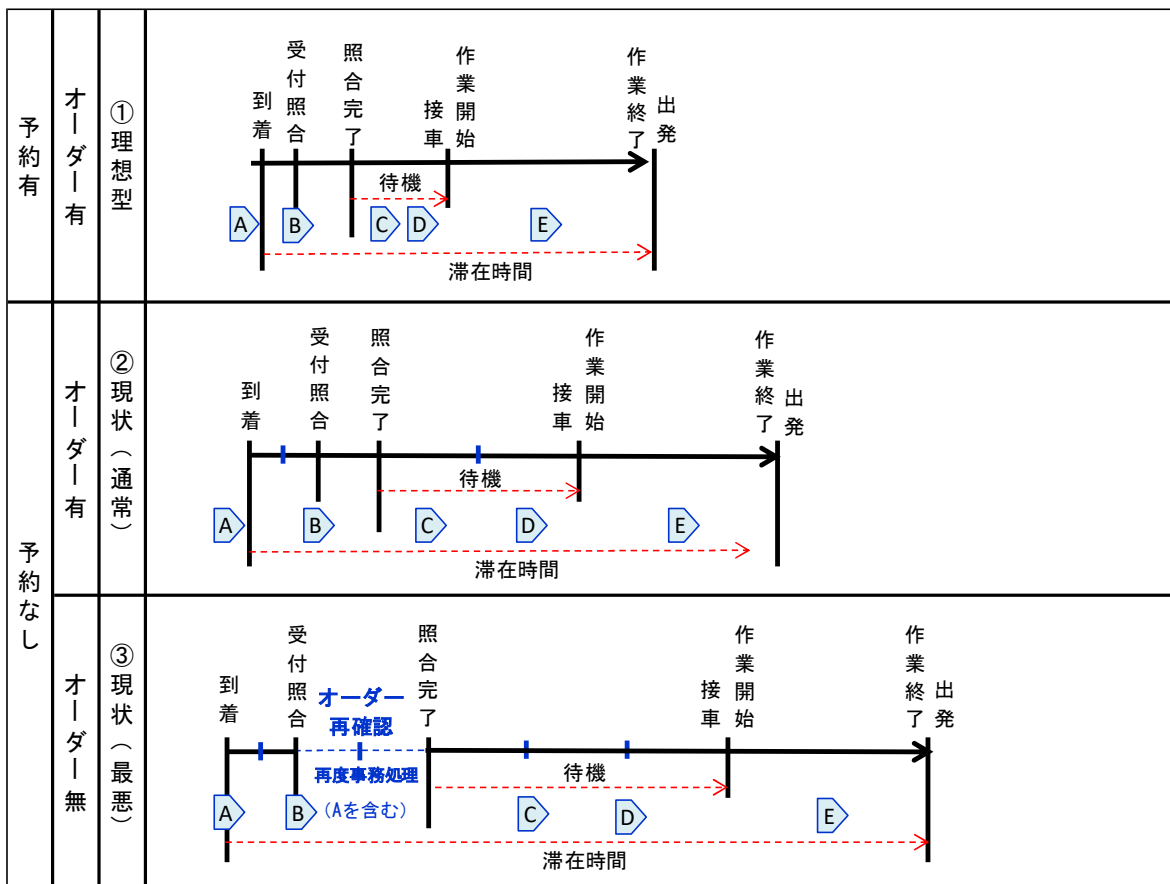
| 予約有 | オーダー有 | ①理想型 | 到着 受付照合 照合完了 接車 作業開始 作業終了 出発 待機 A B C D E 滞在時間 |
|---|---|---|---|
| 予約なし | オーダー有 | ②現状（通常） | 到着 受付照合 照合完了 接車 作業開始 作業終了 出発 待機 A B C D E 滞在時間 |
| | オーダー無 | ③現状（最悪） | 到着 受付照合 オーダー再確認 再度事務処理 (Aを含む) 照合完了 接車 作業開始 作業終了 出発 待機 A B C D E 滞在時間 |